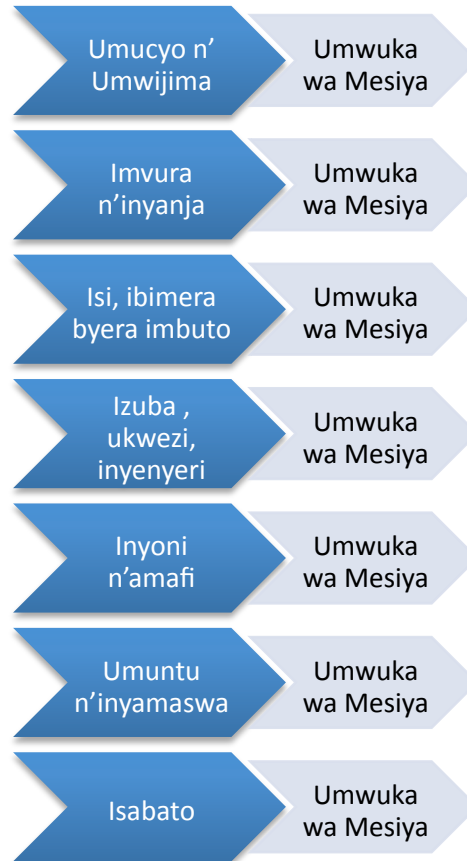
Umucyo n' Umwijima

Umwuka wa Mesiya

Imvura n'inyanja

Umwuka wa Mesiya

Isi, ibimera byera imbuto

Umwuka wa Mesiya

Izuba , ukwezi, inyenyeri

Umwuka wa Mesiya

Inyoni n'amafi

Umwuka wa Mesiya

Umuntu n'inyamaswa

Umwuka wa Mesiya

Isabato

Umwuka wa Mesiya